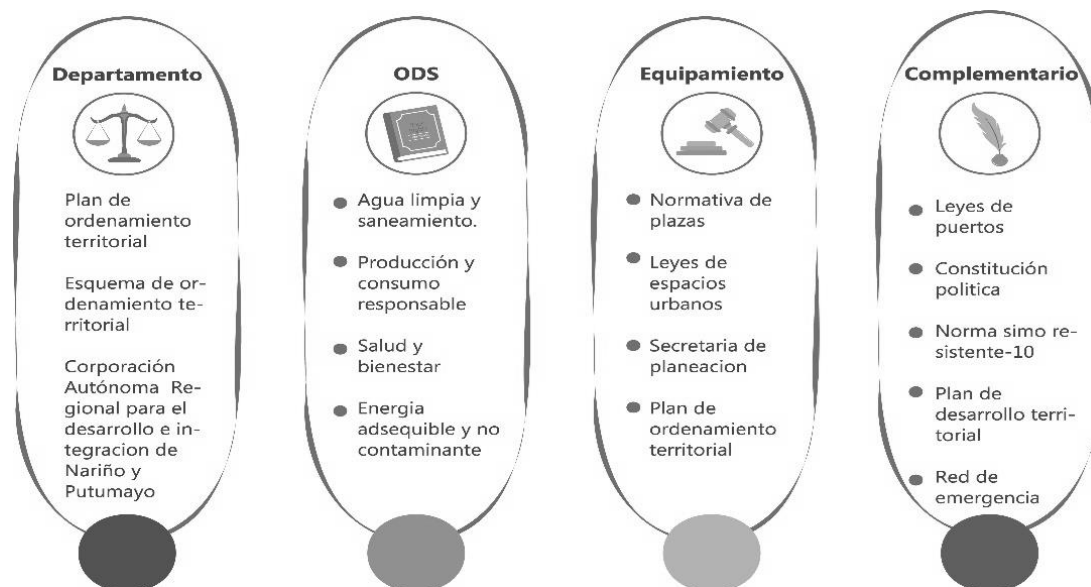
Departamento

Plan de ordenamiento territorial

Esquema de ordenamiento territorial

Corporación Autónoma Regional para el desarrollo e integracion de Nariño y Putumayo

ODS

Agua limpia y saneamiento.

Producción y consumo responsable

Salud y bienestar

Energia adsequible y no contaminante

Equipamiento

Normativa de plazas

Leyes de espacios urbanos

Secretaria de planeacion

Plan de ordenamiento territorial

Complementario

Leyes de puertos

Constitución politica

Norma simo resistente-10

Plan de desarrollo territorial

Red de emergencia